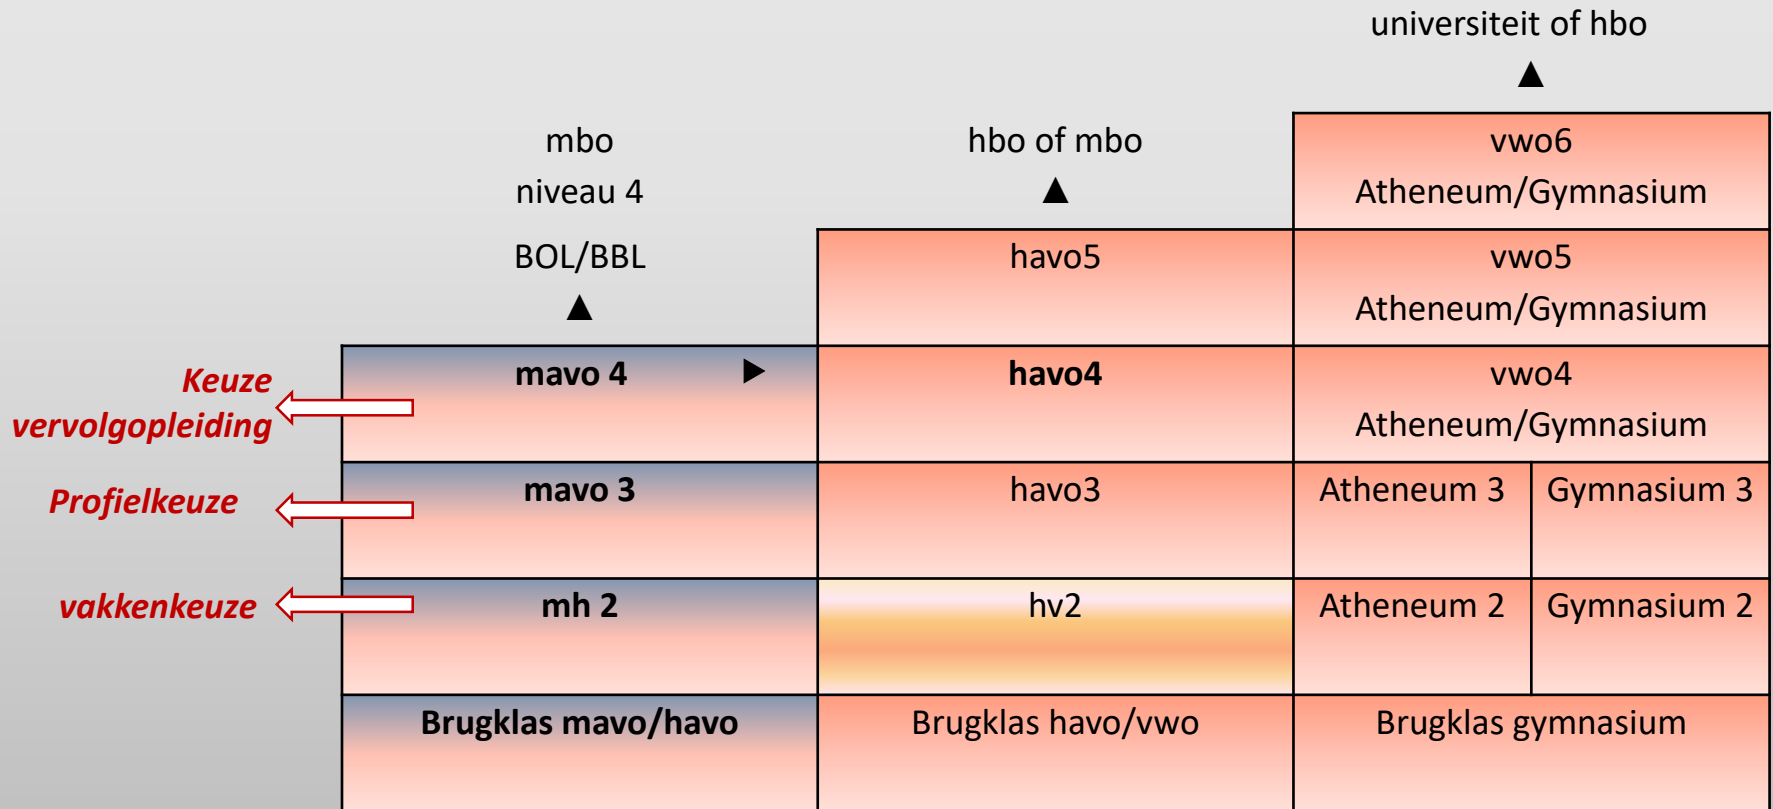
universiteit of hbo

mbo
niveau 4
BOL/BBL

hbo of mbo

| mavo 4 | havo5 | vwo6 Atheneum/Gymnasium | |
|---|---|---|---|
| | | vwo5 Atheneum/Gymnasium | |
| mavo 4 | havo4 | vwo4 Atheneum/Gymnasium | |
| mavo 3 | havo3 | Atheneum 3 | Gymnasium 3 |
| mh 2 | hv2 | Atheneum 2 | Gymnasium 2 |
| Brugklas mavo/havo | Brugklas havo/vwo | Brugklas gymnasium | |

Keuze vervolgopleiding

Profielkeuze

vakkenkeuze